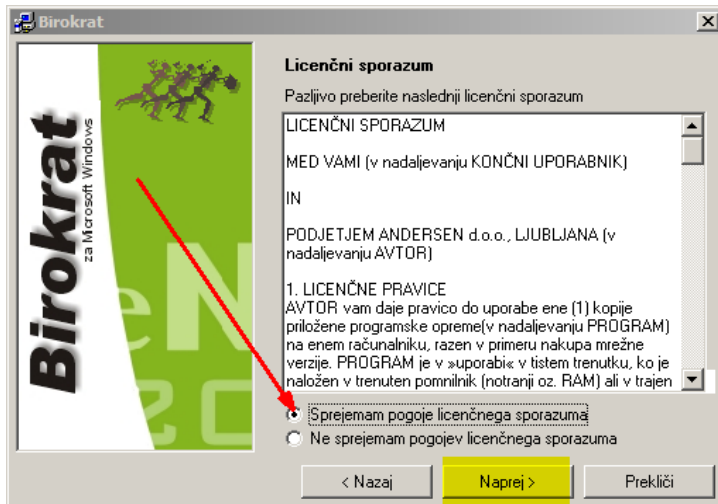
Birokrat

Birokrat
za Microsoft Windows

eN
20

Licenčni sporazum

Pazljivo preberite naslednji licenčni sporazum

LICENČNI SPORAZUM

MED VAMI (v nadaljevanju KONČNI UPORABNIK)

IN

PODJETJEM ANDERSEN d.o.o., LJUBLJANA (v nadaljevanju AVTOR)

1. LICENČNE PRAVICE
AVTOR vam daje pravico do uporabe ene (1) kopije priložene programske opreme(v nadaljevanju PROGRAM) na enem računalniku, razen v primeru nakupa mrežne verzije. PROGRAM je v »uporabi« v tistem trenutku, ko je naložen v trenuten pomnilnik (notranji oz. RAM) ali v trajen

Sprejemam pogoje licenčnega sporazuma
Ne sprejemam pogojev licenčnega sporazuma

< Nazaj
Naprej >
Prekliči